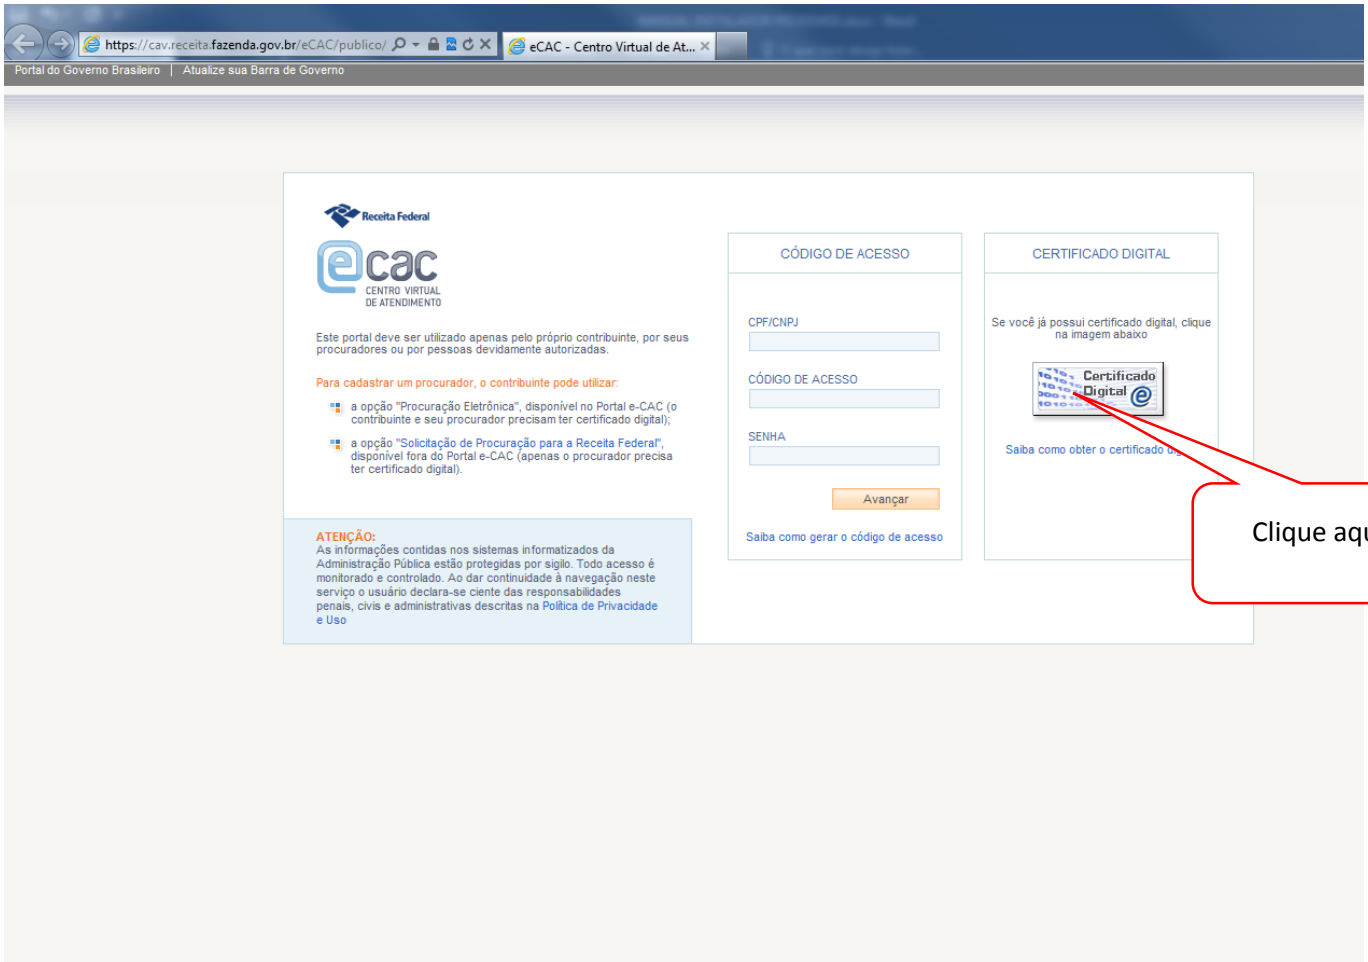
https://cav.receita.fazenda.gov.br/eCAC/publico/
eCAC - Centro Virtual de At...

Portal do Governo Brasileiro | Atualize sua Barra de Governo

Receita Federal

ecac
CENTRO VIRTUAL DE ATENDIMENTO

Este portal deve ser utilizado apenas pelo próprio contribuinte, por seus procuradores ou por pessoas devidamente autorizadas.

Para cadastrar um procurador, o contribuinte pode utilizar:

a opção "Procuração Eletrônica", disponível no Portal e-CAC (o contribuinte e seu procurador precisam ter certificado digital);

a opção "Solicitação de Procuração para a Receita Federal", disponível fora do Portal e-CAC (apenas o procurador precisa ter certificado digital).

ATENÇÃO:
As informações contidas nos sistemas informatizados da Administração Pública estão protegidas por sigilo. Todo acesso é monitorado e controlado. Ao dar continuidade à navegação neste serviço o usuário declara-se ciente das responsabilidades penais, civis e administrativas descritas na Política de Privacidade e Uso

CÓDIGO DE ACESSO

CPF/CNPJ

CÓDIGO DE ACESSO

SENHA

Avançar

Saiba como gerar o código de acesso

CERTIFICADO DIGITAL

Se você já possui certificado digital, clique na imagem abaixo

Certificado Digital

Saiba como obter o certificado di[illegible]

Clique aq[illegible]